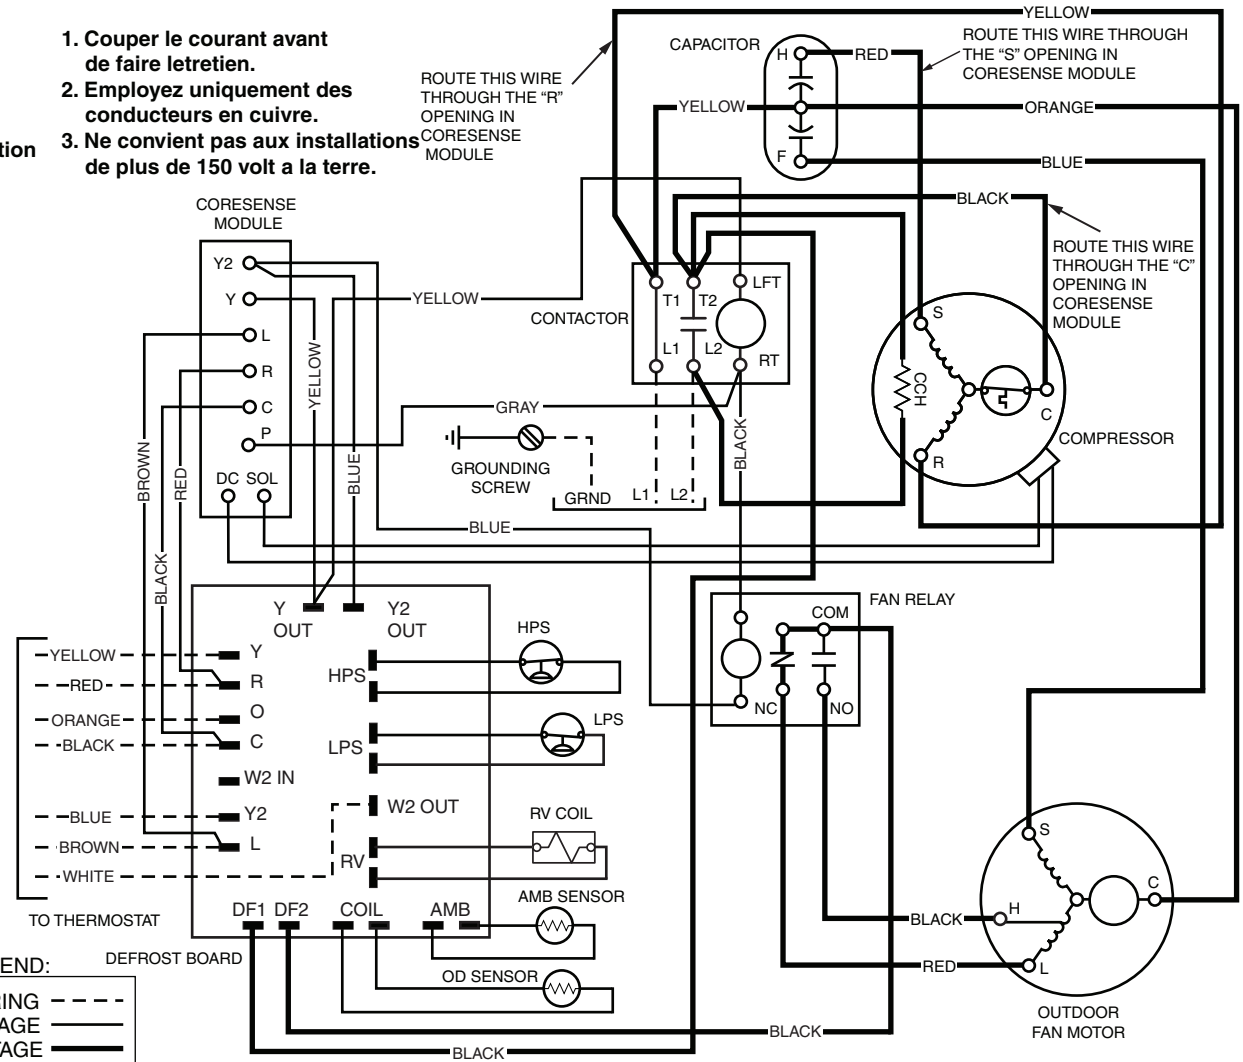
1. Couper le courant avant de faire letretien.
2. Employez uniquement des conducteurs en cuivre.
3. Ne convient pas aux installations de plus de 150 volt a la terre.

tion

ROUTE THIS WIRE THROUGH THE "R" OPENING IN CORESENSE MODULE

CAPACITOR

H

F

RED

YELLOW

ORANGE

BLUE

YELLOW

ROUTE THIS WIRE THROUGH THE "S" OPENING IN CORESENSE MODULE

BLACK

ROUTE THIS WIRE THROUGH THE "C" OPENING IN CORESENSE MODULE

CORESENSE MODULE

Y2
Y
L
R
C
P
DC SOL

YELLOW

BLUE

YELLOW

CONTACTOR

T1 T2 LFT
L1 L2 RT

S
CCH
C
R

COMPRESSOR

GRAY

BLACK

GROUNDING SCREW

GRND L1 L2

BLUE

BROWN

RED

BLACK

Y OUT
Y2 OUT

HPS

HPS

LPS

LPS

FAN RELAY

COM

NC NO

YELLOW
RED
ORANGE
BLACK

BLUE
BROWN
WHITE

Y
R
O
C
W2 IN
Y2
L

W2 OUT

RV COIL

RV

AMB SENSOR

TO THERMOSTAT

DF1 DF2 COIL AMB

DEFROST BOARD

OD SENSOR

S

C

BLACK
H

RED
L

OUTDOOR FAN MOTOR

BLACK

BLACK

END:
ING
AGE
TAGE